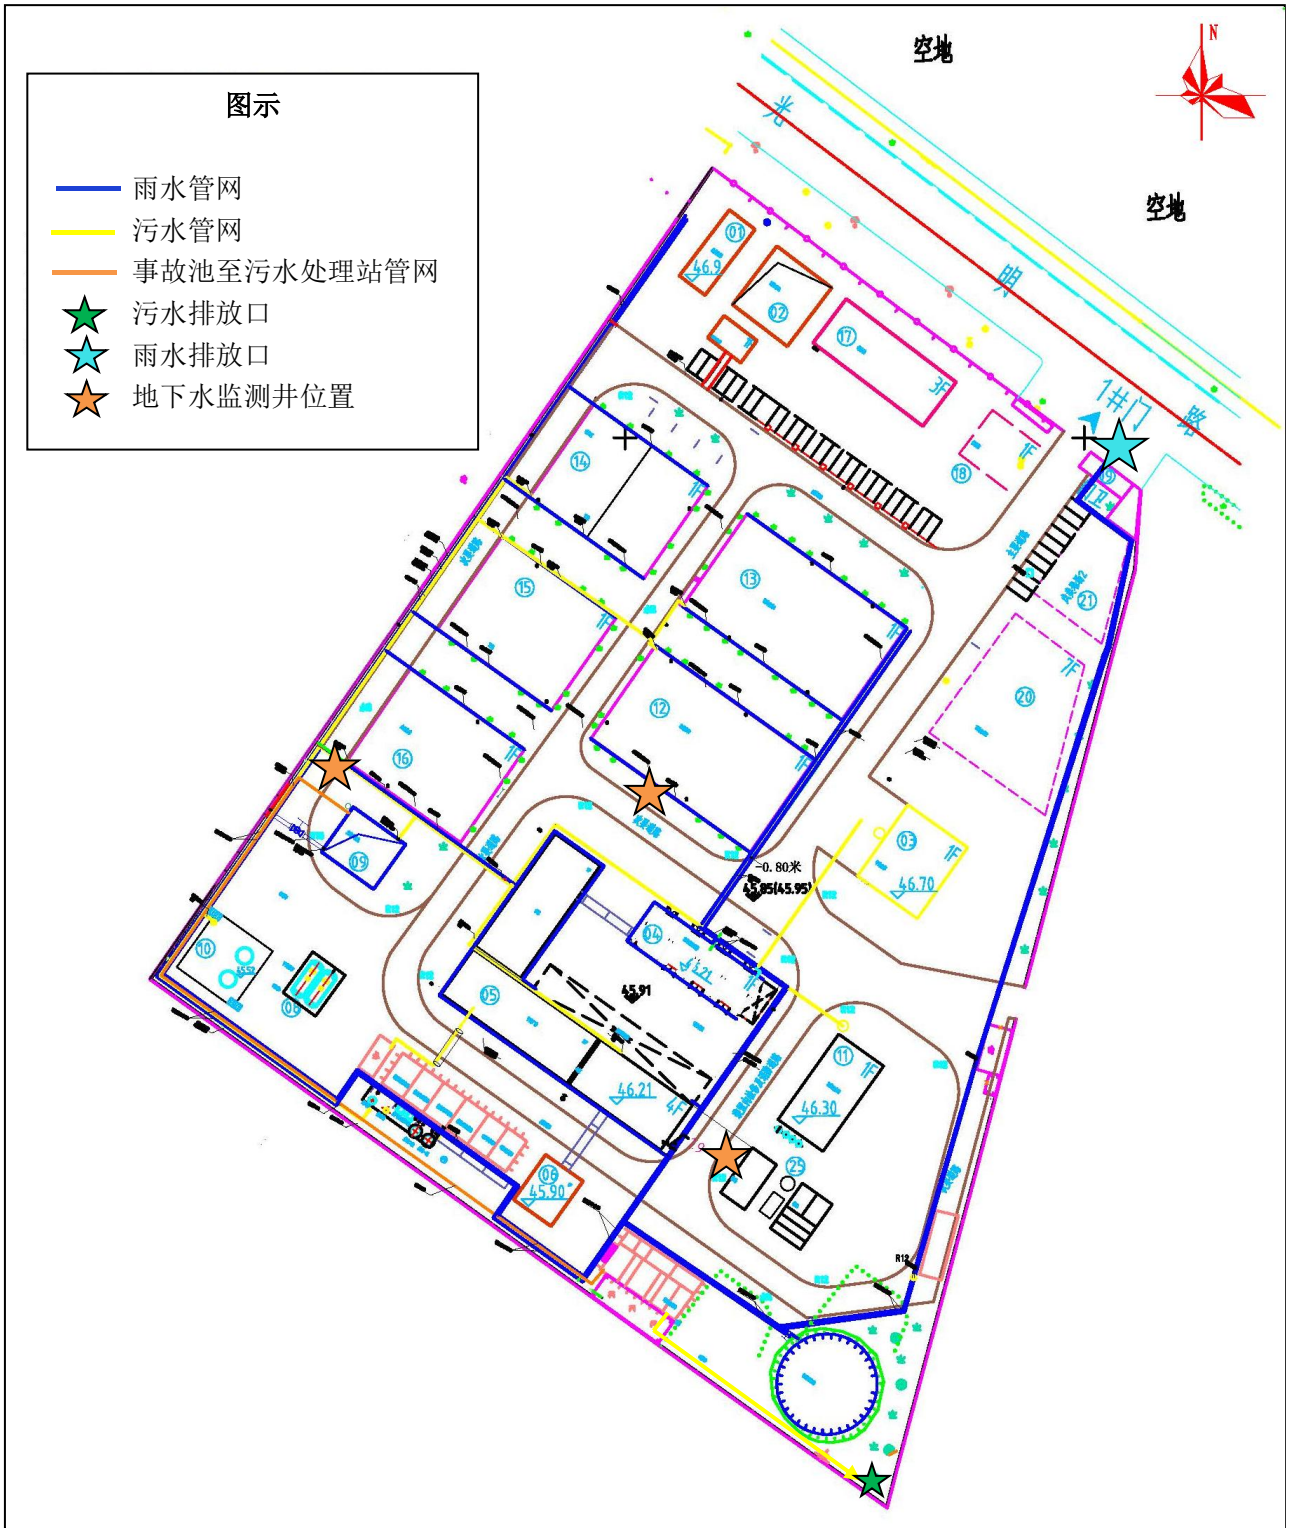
图示

雨水管网
污水管网
事故池至污水处理站管网
污水排放口
雨水排放口
地下水监测井位置

空地
N
空地
光
明
1#门
路

01
46.9
02
17
3F
18
1F
19
14
1F
13
15
1F
21
12
20
16
1F
1F
03
1F
46.70
09
-0.80米
45.85(45.95)
04
10
45.91
05
11
1F
46.30
46.21
4F
06
45.90
25
R12